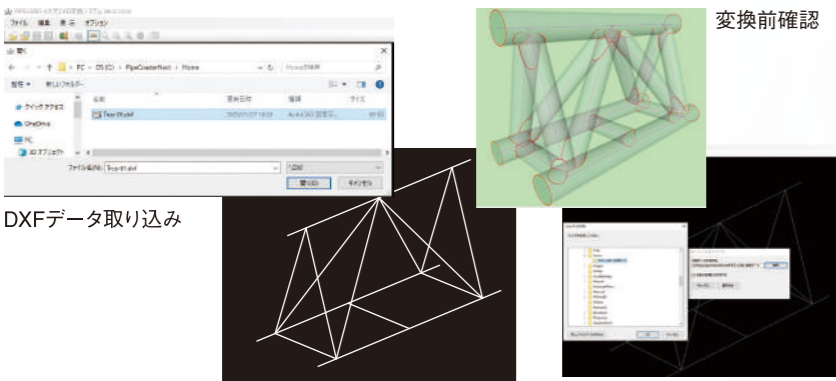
PIPE-LABO 3次元CAD変換システム

ファイル 編集 表示 オプション

開く

PC > OS (C:) > PipeCoasterNext > Home

Homeの検索

整理 ▼ 新しいフォルダー

クイック アクセス

OneDrive

PC

3D オブジェクト

名前

更新日時

種類

サイズ

Test01.dxf

AutoCAD 図面

ファイル名(N): Test01.dxf

*.DXF

開く(O)

キャンセル

DXFデータ取り込み

変換前確認